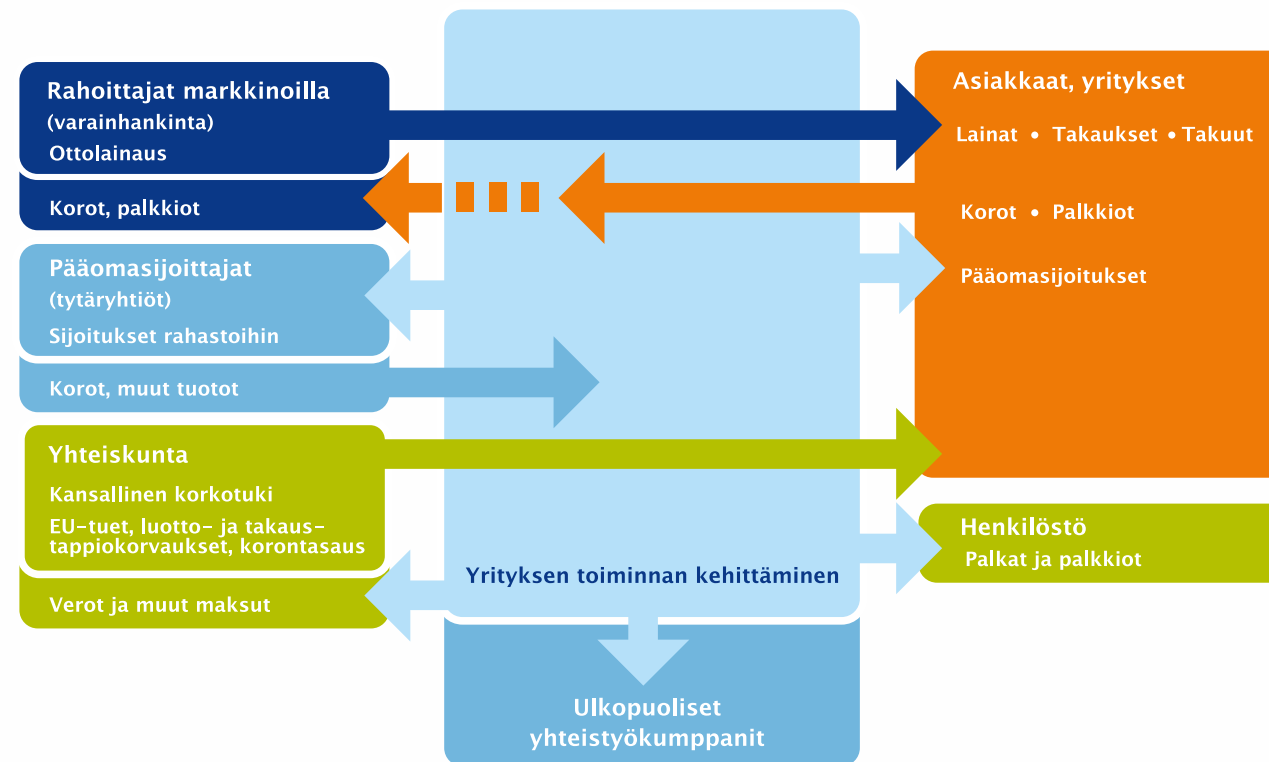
Rahoittajat markkinoilla
(varainhankinta)
Ottolainaus

Korot, palkkiot

Pääomasijoittajat
(tytäryhtiöt)
Sijoitukset rahastoihin

Korot, muut tuotot

Yhteiskunta
Kansallinen korkotuki
EU-tuet, luotto- ja takaustappiokorvaukset, korontasaus

Verot ja muut maksut

Yrityksen toiminnan kehittäminen

Ulkopuoliset yhteistyökumppanit

Asiakkaat, yritykset
Lainat • Takaukset • Takuut

Korot • Palkkiot

Pääomasijoitukset

Henkilöstö
Palkat ja palkkiot